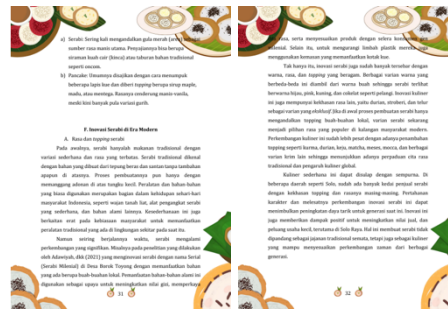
e) Serabi: Sering kali mengandalkan gula merah (aren) sebagai sumber rasa manis utama. Penyajiannya bisa berupa siraman kuah cair (kinca) atau taburan bahan tradisional seperti oncom.

f) Pancake: Umumnya disajikan dengan cara menumpuk beberapa lapis kue dan diberi topping berupa sirup maple, madu, atau mentega. Rasanya cenderung manis-vanila, meski kini banyak pula varian gurih.

F. Inovasi Serabi di Era Modern

A. Rasa dan topping serabi

Pada awalnya, serabi hanyalah makanan tradisional dengan variasi sederhana dan rasa yang terbatas. Serabi tradisional dikenal dengan bahan yang dibuat dari tepung beras dan santan tanpa tambahan apapun di atasnya. Proses pembuatannya pun hanya dengan memanggang adonan di atas tungku kecil. Perubahan dan bahan-bahan yang biasa digunakan merupakan bagian dalam kehidupan sehari-hari masyarakat Indonesia, seperti wajan tanah liat, alat penggangan serabi yang sederhana, dan bahan alami lainnya. Kesederhanaan ini juga berkaitan erat pada kebiasaan masyarakat untuk memanfaatkan peralatan tradisional yang ada di lingkungan sekitar pada saat itu.

Namun seiring berjalannya waktu, serabi mengalami perkembangan yang signifikan. Misalnya pada penelitian yang dilakukan oleh Adawiyah, dkk (2021) yang mengenalkan serabi dengan nama Serai (Serabi Milenial) di Desa Beruk Toyong dengan memanfaatkan bahan yang ada berupa buah-buahan lokal. Pemanfaatan bahan-bahan alami ini digunakan sebagai upaya untuk meningkatkan nilai gizi, memperkaya

31

rasa, serta menyesuaikan produk dengan selera konsumen masa milenial. Selain itu, untuk mengurangi limbah plastik mereka juga menggunakan kemasan yang memanfaatkan kotak kue.

Tak hanya itu, inovasi serabi juga sudah banyak tersebar dengan warna, rasa, dan topping yang beragam. Berbagai varian warna yang berbeda-beda ini diambil dari warna buah sehingga serabi terlihat berwarna hijau, pink, kuning, dan cokelat seperti gelepul. Inovasi kuliner ini juga mempunyai kekhasan rasa lain, yaitu durian, stroberi, dan lain sebagainya. Varian yang ekslusif, Jika di awal proses pembuatan serabi hanya mengandalkan topping buah-buahan lokal, varian serabi sekarang menjadi pilihan rasa yang populer di kalangan masyarakat modern. Perkembangan kuliner ini sudah telah lebih pesat dengan adanya penambahan topping seperti karena, durian, keju, matcha, meses, mocca, dan berbagai varian krim lain sehingga menunjukkan adanya perpaduan cita rasa tradisional dan pengaruh kuliner global.

Kuliner sederhana ini dapat disulap dengan sempurna. Di beberapa daerah seperti Solo, sudah ada banyak kedai penjual serabi dengan kelimpahan topping dan cenaya mantap-mantap. Perubahan karakter dan melestarikan perkembangan inovasi serabi ini dapat menimbulkan peningkatan daya tarik untuk generasi saat ini. Inovasi ini juga memberikan dampak positif untuk meningkatkan nilai jual, dan peluang usaha kecil, terutama di Solo Raya. Hal ini membuat serabi tidak dipandang sebagai jajanan tradisional semata, tetapi juga sebagai kuliner yang mampu menyesuaikan perkembangan zaman dari berbagai generasi.

32